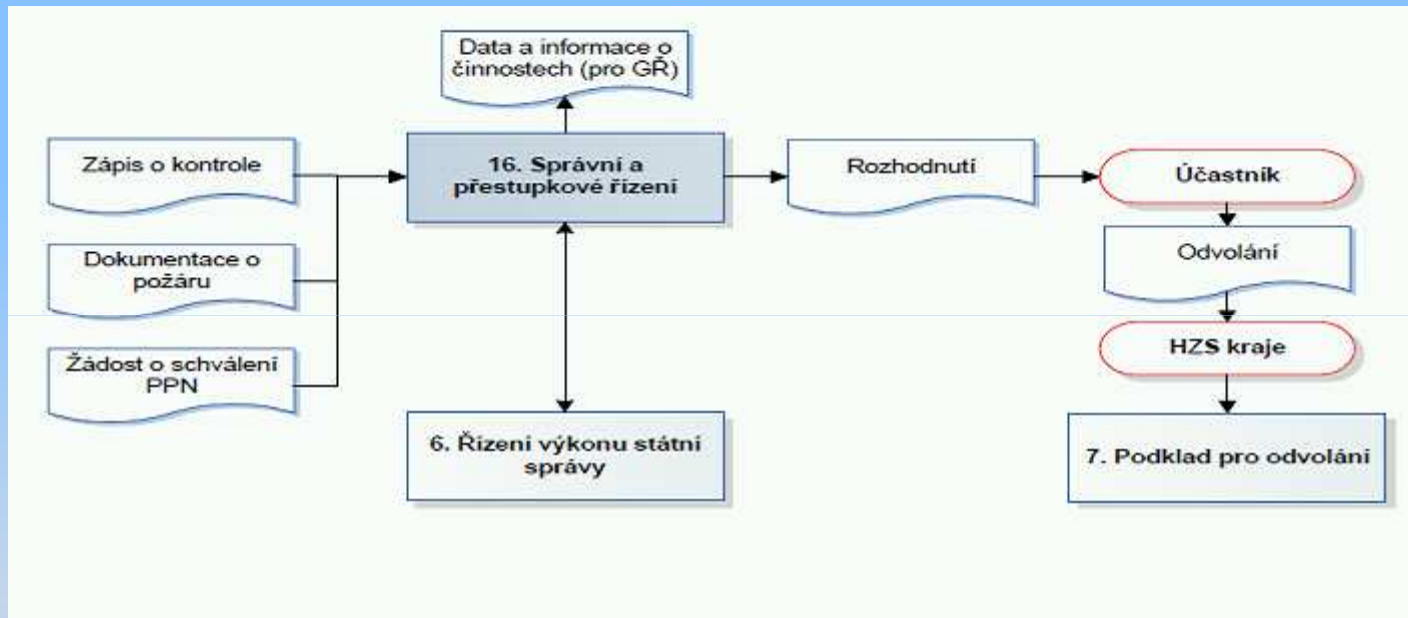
Data a informace o činnostech (pro GŘ)

Zápis o kontrole

Dokumentace o požáru

Žádost o schválení PPN

16. Správní a přestupkové řízení

6. Řízení výkonu státní správy

Rozhodnutí

Účastník

Odvolání

HZS kraje

7. Podklad pro odvolání